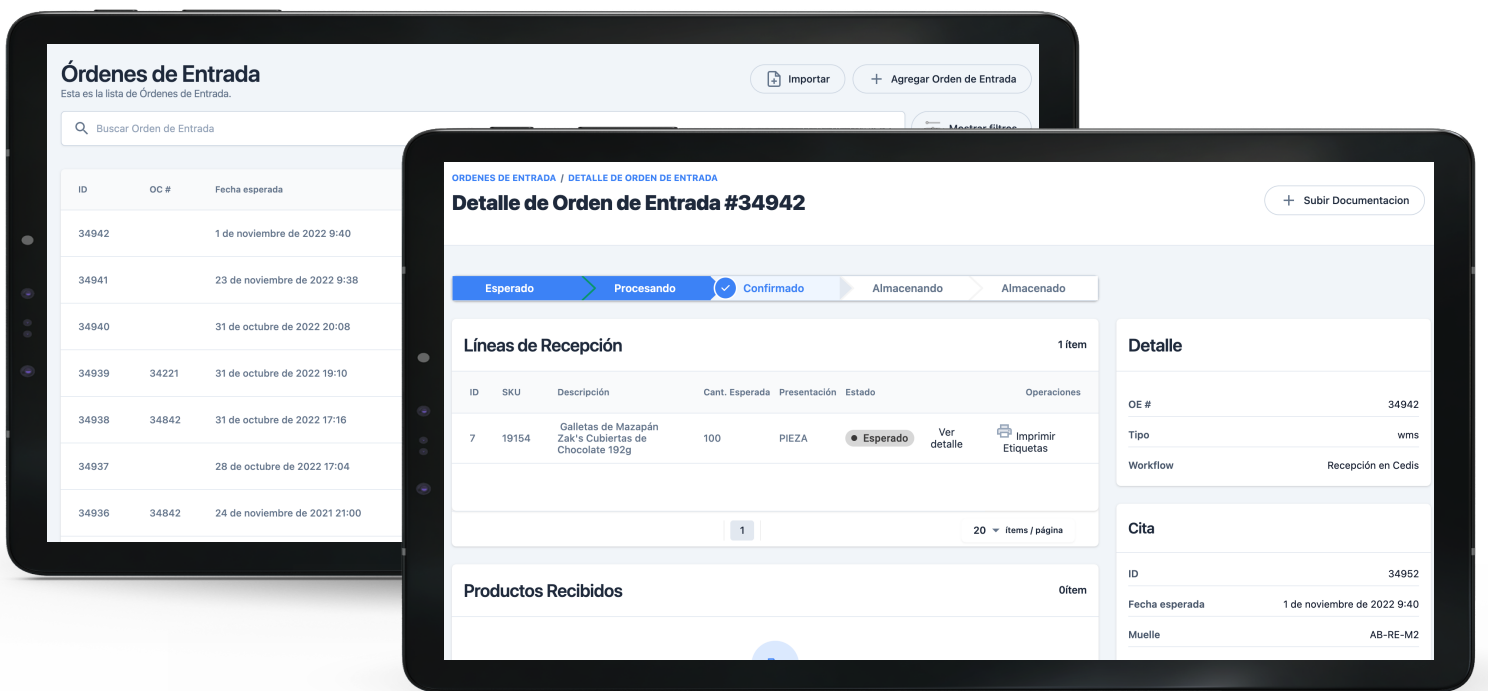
Órdenes de Entrada
Esta es la lista de Órdenes de Entrada.

Importar

Agregar Orden de Entrada

Buscar Orden de Entrada

Mostrar filtros

| ID | OC # | Fecha esperada |
|---|---|---|
| 34942 | | 1 de noviembre de 2022 9:40 |
| 34941 | | 23 de noviembre de 2022 9:38 |
| 34940 | | 31 de octubre de 2022 20:08 |
| 34939 | 34221 | 31 de octubre de 2022 19:10 |
| 34938 | 34842 | 31 de octubre de 2022 17:16 |
| 34937 | | 28 de octubre de 2022 17:04 |
| 34936 | 34842 | 24 de noviembre de 2021 21:00 |

ORDENES DE ENTRADA / DETALLE DE ORDEN DE ENTRADA
Detalle de Orden de Entrada #34942

Subir Documentacion

Esperado Procesando Confirmado Almacenando Almacenado

Líneas de Recepción
1 ítem

| ID | SKU | Descripción | Cant. Esperada | Presentación | Estado | | Operaciones |
|---|---|---|---|---|---|---|---|
| 7 | 19154 | Galletas de Mazapán Zak's Cubiertas de Chocolate 192g | 100 | PIEZA | Esperado | Ver detalle | Imprimir Etiquetas |

1
20 ítems / página

Productos Recibidos
0ítem

Detalle
OE # 34942
Tipo wms
Workflow Recepción en Cedis

Cita
ID 34952
Fecha esperada 1 de noviembre de 2022 9:40
Muelle AB-RE-M2